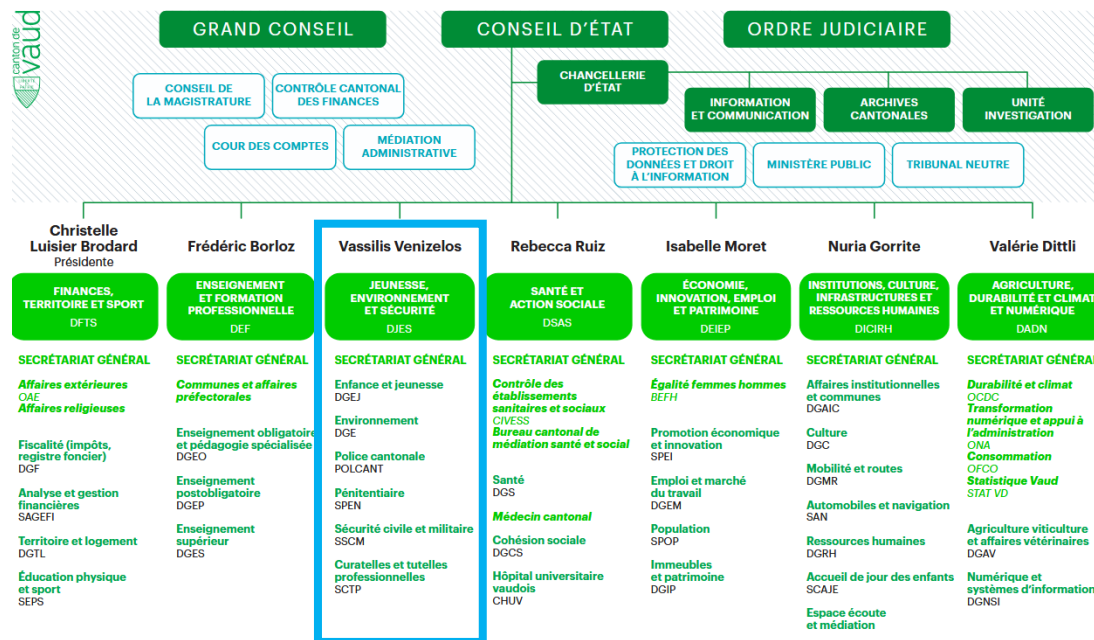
canton de vaud

GRAND CONSEIL

CONSEIL D'ÉTAT

ORDRE JUDICIAIRE

CONSEIL DE LA MAGISTRATURE

CONTRÔLE CANTONAL DES FINANCES

COUR DES COMPTES

MÉDIATION ADMINISTRATIVE

CHANCELLERIE D'ÉTAT

INFORMATION ET COMMUNICATION

ARCHIVES CANTONALES

UNITÉ INVESTIGATION

PROTECTION DES DONNÉES ET DROIT À L'INFORMATION

MINISTÈRE PUBLIC

TRIBUNAL NEUTRE

Christelle Luisier Brodard
Présidente

FINANCES, TERRITOIRE ET SPORT
DFTS

SECRÉTARIAT GÉNÉRAL

Affaires extérieures
OAE
Affaires religieuses

Fiscalité (impôts, registre foncier)
DGF

Analyse et gestion financières
SAGEFI

Territoire et logement
DGTL

Éducation physique et sport
SEPS

Frédéric Borloz

ENSEIGNEMENT ET FORMATION PROFESSIONNELLE
DEF

SECRÉTARIAT GÉNÉRAL

Communes et affaires préfectorales

Enseignement obligatoire et pédagogie spécialisée
DGEO

Enseignement postobligatoire
DGEP

Enseignement supérieur
DGES

Vassilis Venizelos

JEUNESSE, ENVIRONNEMENT ET SÉCURITÉ
DJES

SECRÉTARIAT GÉNÉRAL

Enfance et jeunesse
DGEJ

Environnement
DGE

Police cantonale
POLCANT

Pénitentiaire
SPEN

Sécurité civile et militaire
SSCM

Curatelles et tutelles professionnelles
SCTP

Rebecca Ruiz

SANTÉ ET ACTION SOCIALE
DSAS

SECRÉTARIAT GÉNÉRAL

Contrôle des établissements sanitaires et sociaux
CIVESS
Bureau cantonal de médiation santé et social

Santé
DGS

Médecin cantonal

Cohésion sociale
DGCS

Hôpital universitaire vaudois
CHUV

Isabelle Moret

ÉCONOMIE, INNOVATION, EMPLOI ET PATRIMOINE
DEIEP

SECRÉTARIAT GÉNÉRAL

Égalité femmes hommes
BEFH

Promotion économique et innovation
SPEI

Emploi et marché du travail
DGEM

Population
SPOP

Immeubles et patrimoine
DGIP

Nuria Gorrite

INSTITUTIONS, CULTURE, INFRASTRUCTURES ET RESSOURCES HUMAINES
DICIRH

SECRÉTARIAT GÉNÉRAL

Affaires institutionnelles et communes
DGAIC

Culture
DGC

Mobilité et routes
DGMR

Automobiles et navigation
SAN

Ressources humaines
DGRH

Accueil de jour des enfants
SCAJE

Espace écoute et médiation

Valérie Dittli

AGRICULTURE, DURABILITÉ ET CLIMAT ET NUMÉRIQUE
DADN

SECRÉTARIAT GÉNÉRAL

Durabilité et climat
OCDC
Transformation numérique et appui à l'administration
ONA
Consommation
OFCO
Statistique Vaud
STAT VD

Agriculture viticulture et affaires vétérinaires
DGAV

Numérique et systèmes d'information
DGNSI